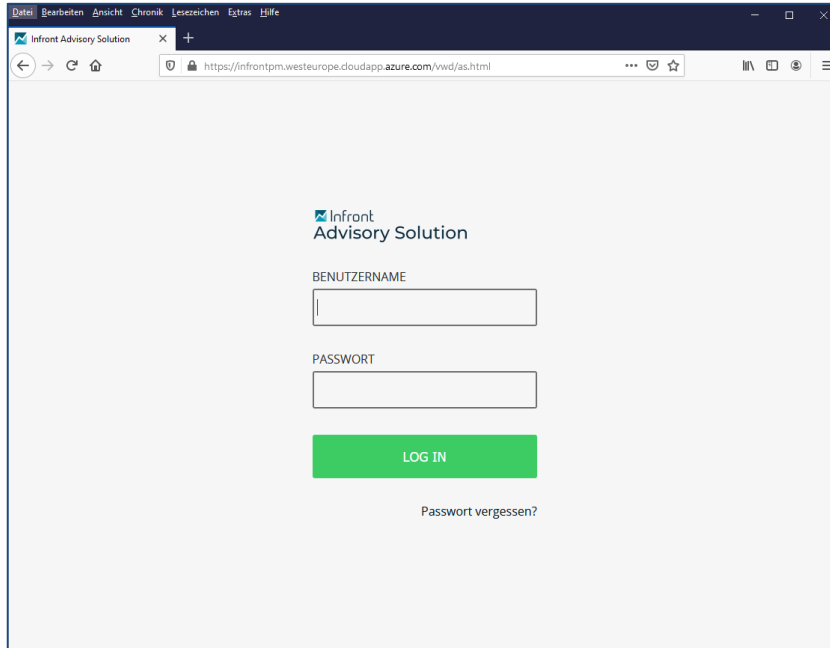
Datei Bearbeiten Ansicht Chronik Lesezeichen Extras Hilfe

Infront Advisory Solution ×

https://infrontpm.westeurope.cloudapp.azure.com/vwd/as.html

Infront
Advisory Solution

BENUTZERNAME

PASSWORT

LOG IN

Passwort vergessen?